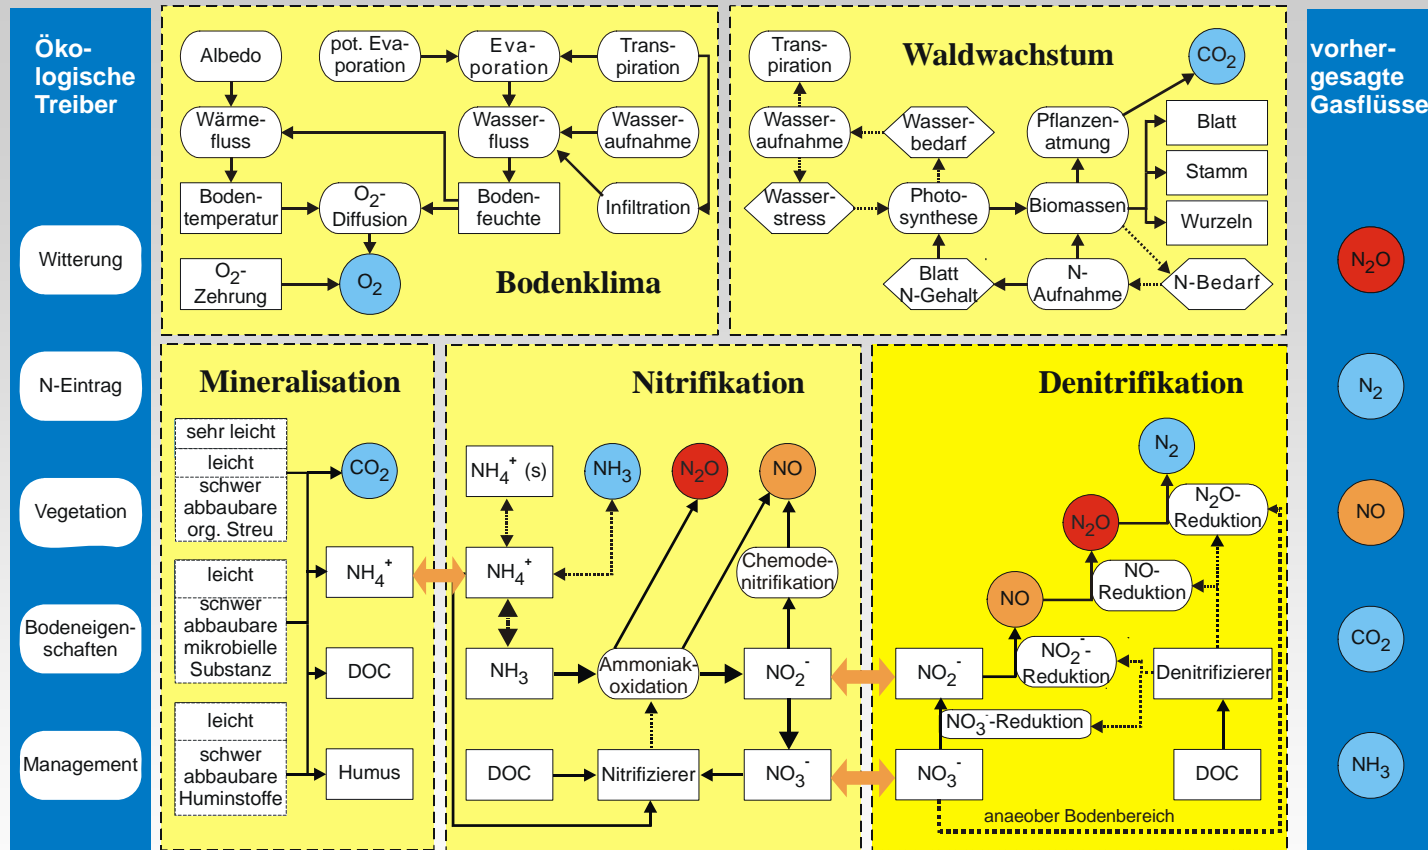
Öko-logische Treiber

Witterung

N-Eintrag

Vegetation

Bodeneigenschaften

Management

Albedo

pot. Evaporation

Evaporation

Transpiration

Wärmefluss

Wasserfluss

Wasseraufnahme

Bodentemperatur

$O_2$-Diffusion

Bodenfeuchte

Infiltration

$O_2$-Zehrung

$O_2$

Bodenklima

Transpiration

Waldwachstum

$CO_2$

Wasseraufnahme

Wasserbedarf

Pflanzenatmung

Blatt

Stamm

Wasserstress

Photosynthese

Biomassen

Wurzeln

Blatt N-Gehalt

N-Aufnahme

N-Bedarf

vorhergesagte Gasflüsse

$N_2O$

$N_2$

NO

$CO_2$

$NH_3$

Mineralisation

sehr leicht

leicht

schwer abbaubare org. Streu

$CO_2$

leicht

schwer abbaubare mikrobielle Substanz

$NH_4^+$

DOC

leicht

schwer abbaubare Huminstoffe

Humus

Nitrifikation

$NH_4^+$ (s)

$NH_3$

$N_2O$

NO

$NH_4^+$

Chemodenitrifikation

$NH_3$

Ammoniakoxidation

$NO_2^-$

DOC

Nitrifizierer

$NO_3^-$

Denitrifikation

$N_2$

$N_2O$

$N_2O$-Reduktion

NO-Reduktion

NO

$NO_2^-$

$NO_2^-$-Reduktion

Denitrifizierer

$NO_3^-$-Reduktion

$NO_3^-$

DOC

anaeober Bodenbereich